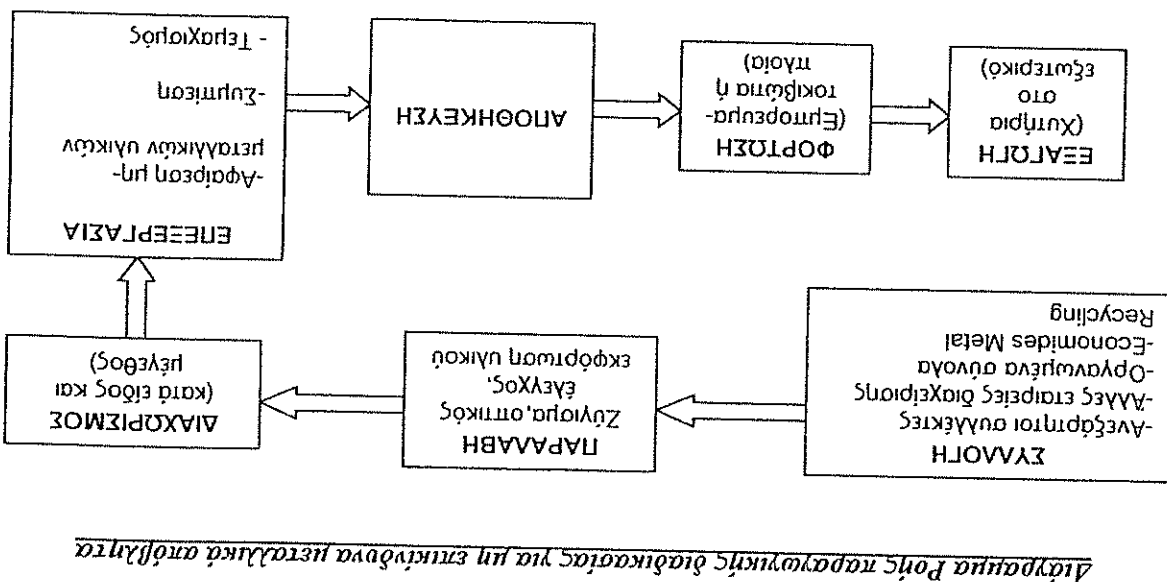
Διάγραμμα Ροής παραγωγικής διαδικασίας για μη επικίνδυνα μεταλλικά απόβλητα

ΣΥΛΛΟΓΗ
-Ανεξάρτητοι συλλέκτες
-Άλλες εταιρείες διαχείρισης
-Οργανωμένα σύνολα
-Economides Metal Recycling

ΠΑΡΑΛΑΒΗ
Ζύγισμα, οπτικός έλεγχος, εκφόρτωση υλικού

ΔΙΑΧΩΡΙΣΜΟΣ
(κατά είδος και μέγεθος)

ΕΠΕΞΕΡΓΑΣΙΑ
-Αφαίρεση μη-μεταλλικών υλικών
-Συμπίεση
- Τεμαχισμός

ΑΠΟΘΗΚΕΥΣΗ

ΦΟΡΤΩΣΗ
(Εμπορευματοκιβώτια ή πλοία)

ΕΞΑΓΩΓΗ
(Χυτήρια στο εξωτερικό)